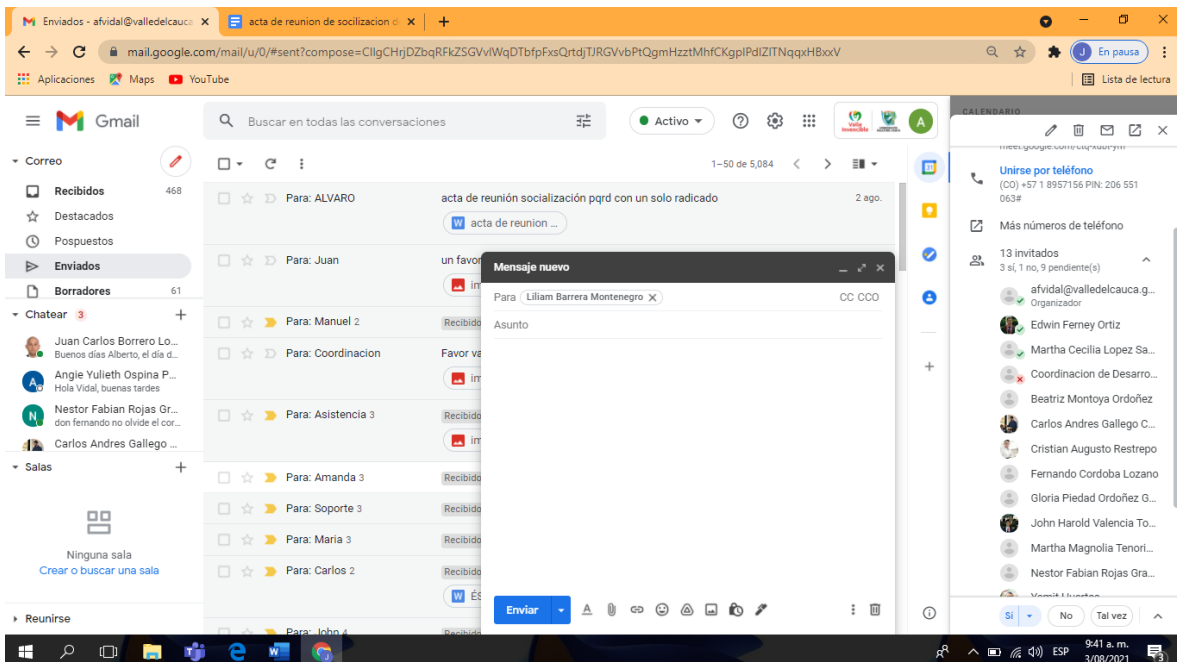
Enviados - afvidal@valledelcauca ×
acta de reunion de socilizacion ×
+

mail.google.com/mail/u/0/#sent?compose=CllgCHrjDZbqRFkZSGVvlWqDTbfpFxsQrtdjTJRGVvbPtQgmHzztMhfCKgplPdlZlTNqqxHBxxV

En pausa

Aplicaciones Maps YouTube
Lista de lectura

Gmail
Buscar en todas las conversaciones
Activo

CALENDARIO

Correo
Recibidos 468
Destacados
Pospuestos
Enviados
Borradores 61
Chatear 3
Juan Carlos Borrero Lo...
Buenos días Alberto, el día d...
Angie Yulieth Ospina P...
Hola Vidal, buenas tardes
Nestor Fabian Rojas Gr...
don fernando no olvide el cor...
Carlos Andres Gallego ...
Salas
Ninguna sala
Crear o buscar una sala
Reunirse

1–50 de 5,084

| Para: ALVARO | acta de reunión socialización pqrd con un solo radicado | 2 ago. |
|---|---|---|
| | acta de reunion ... | |
| Para: Juan | un favor | |
| Para: Manuel 2 | Recibido | |
| Para: Coordinacion | Favor va | |
| Para: Asistencia 3 | Recibido | |
| Para: Amanda 3 | Recibido | |
| Para: Soporte 3 | Recibido | |
| Para: Maria 3 | Recibido | |
| Para: Carlos 2 | Recibido | |
| Para: John 4 | Recibido | |

Mensaje nuevo
Para Liliam Barrera Montenegro
CC CCO
Asunto
Enviar

meet.google.com/ctq-xubt-ym
Unirse por teléfono
(CO) +57 1 8957156 PIN: 206 551 063#
Más números de teléfono
13 invitados
3 sí, 1 no, 9 pendiente(s)
afvidal@valledelcauca.g...
Organizador
Edwin Ferney Ortiz
Martha Cecilia Lopez Sa...
Coordinacion de Desarro...
Beatriz Montoya Ordoñez
Carlos Andres Gallego C...
Cristian Augusto Restrepo
Fernando Cordoba Lozano
Gloria Piedad Ordoñez G...
John Harold Valencia To...
Martha Magnolia Tenori...
Nestor Fabian Rojas Gra...
Yamit Huertas
Sí No Tal vez

ESP 9:41 a. m. 3/08/2021